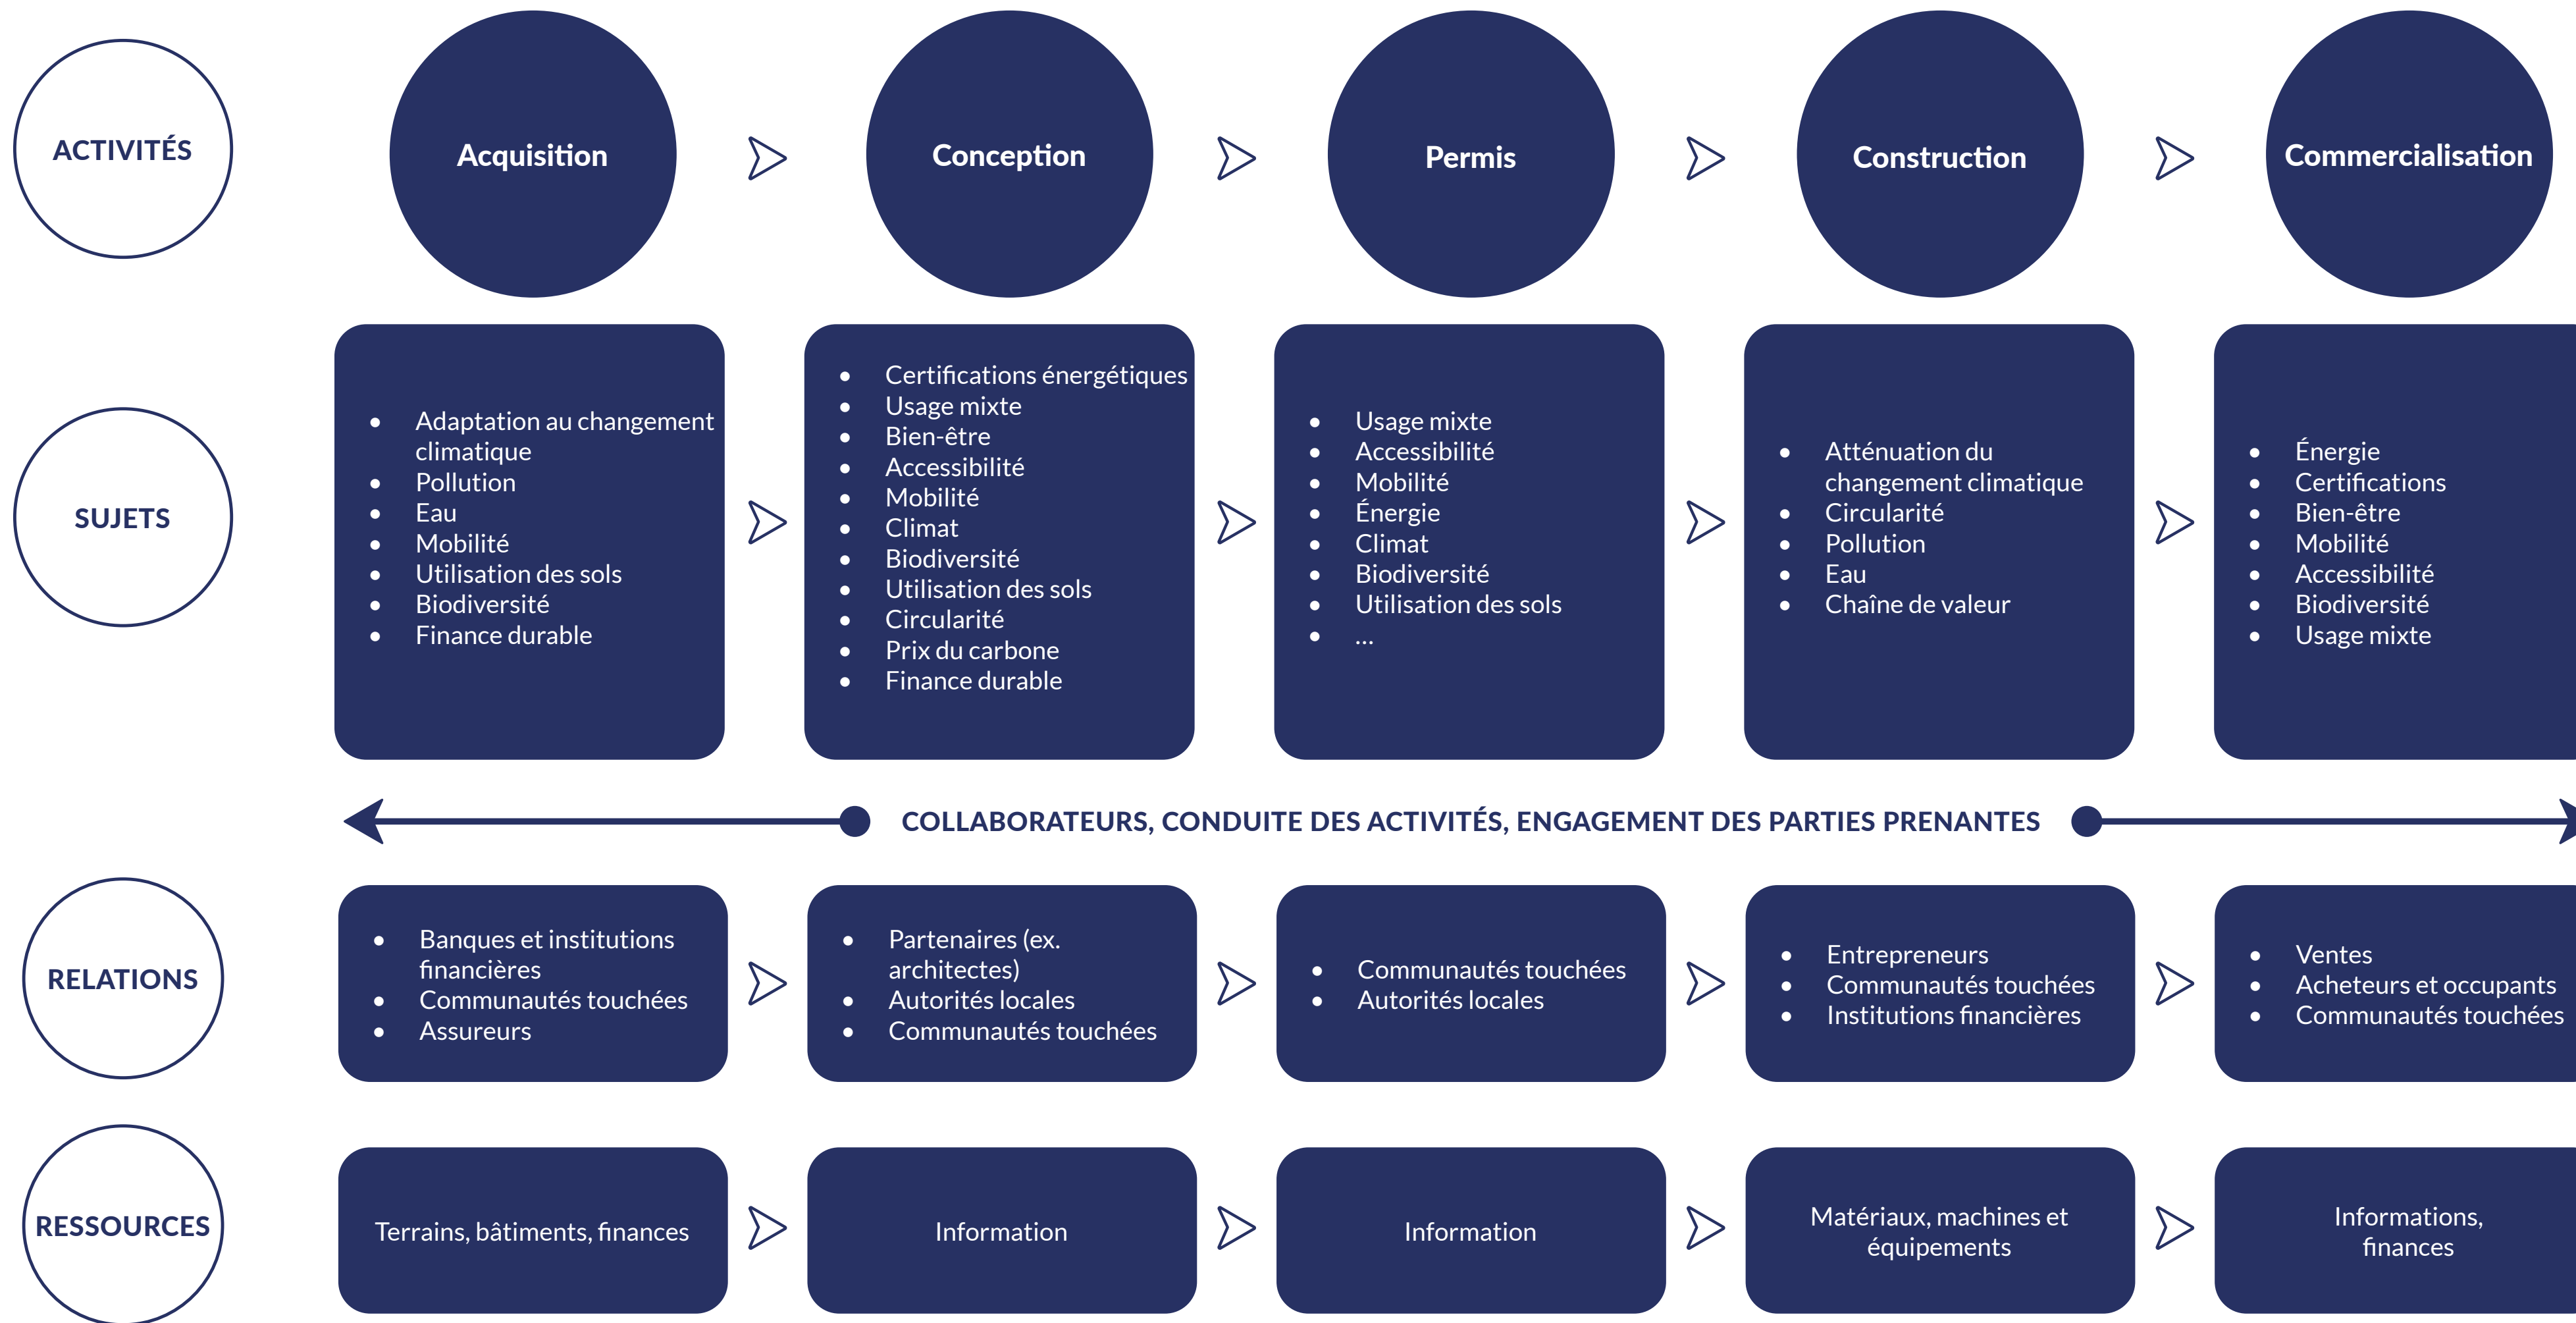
ACTIVITÉS

Acquisition

Conception

Permis

Construction

Commercialisation

SUJETS

- Adaptation au changement climatique
- Pollution
- Eau
- Mobilité
- Utilisation des sols
- Biodiversité
- Finance durable

- Certifications énergétiques
- Usage mixte
- Bien-être
- Accessibilité
- Mobilité
- Climat
- Biodiversité
- Utilisation des sols
- Circularité
- Prix du carbone
- Finance durable

- Usage mixte
- Accessibilité
- Mobilité
- Énergie
- Climat
- Biodiversité
- Utilisation des sols
- ...

- Atténuation du changement climatique
- Circularité
- Pollution
- Eau
- Chaîne de valeur

- Énergie
- Certifications
- Bien-être
- Mobilité
- Accessibilité
- Biodiversité
- Usage mixte

COLLABORATEURS, CONDUITE DES ACTIVITÉS, ENGAGEMENT DES PARTIES PRENANTES

RELATIONS

- Banques et institutions financières
- Communautés touchées
- Assureurs

- Partenaires (ex. architectes)
- Autorités locales
- Communautés touchées

- Communautés touchées
- Autorités locales

- Entrepreneurs
- Communautés touchées
- Institutions financières

- Ventes
- Acheteurs et occupants
- Communautés touchées

RESSOURCES

Terrains, bâtiments, finances

Information

Information

Matériaux, machines et équipements

Informations, finances